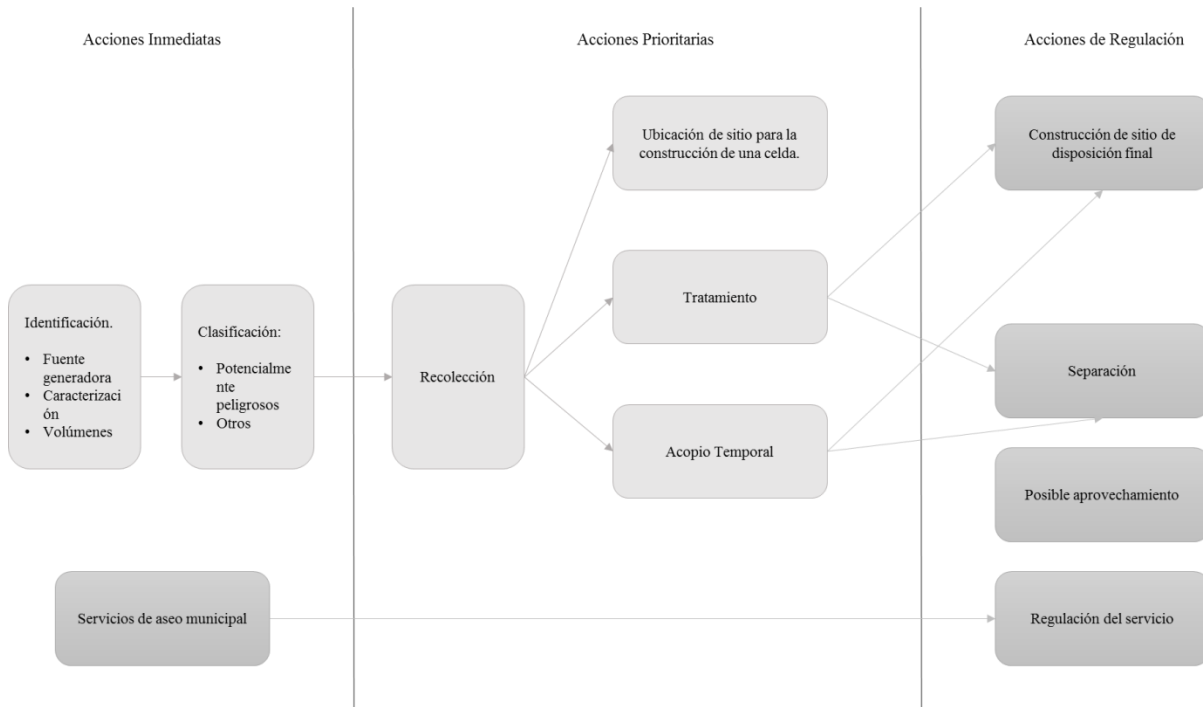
Acciones Inmediatas

Acciones Prioritarias

Acciones de Regulación

Identificación.

- Fuente generadora
- Caracterización
- Volúmenes

Clasificación:

- Potencialmente peligrosos
- Otros

Recolección

Ubicación de sitio para la construcción de una celda.

Tratamiento

Acopio Temporal

Construcción de sitio de disposición final

Separación

Posible aprovechamiento

Servicios de aseo municipal

Regulación del servicio